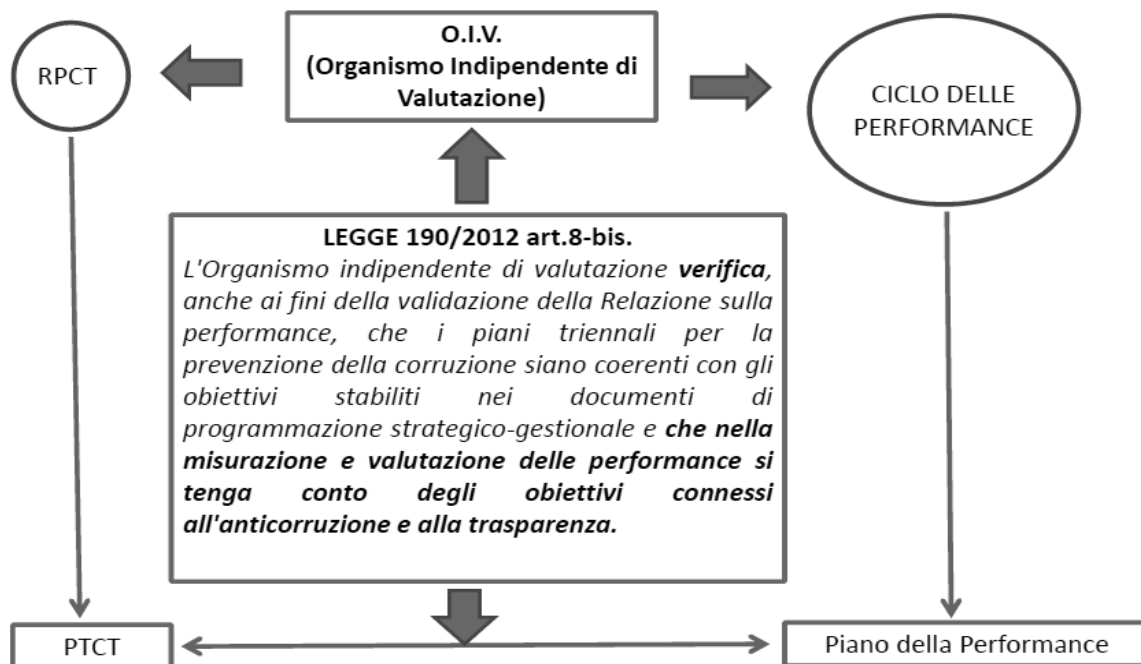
RPCT

O.I.V.
(Organismo Indipendente di Valutazione)

CICLO DELLE PERFORMANCE

LEGGE 190/2012 art.8-bis.
L'Organismo indipendente di valutazione **verifica**, anche ai fini della validazione della Relazione sulla performance, che i piani triennali per la prevenzione della corruzione siano coerenti con gli obiettivi stabiliti nei documenti di programmazione strategico-gestionale e **che nella misurazione e valutazione delle performance si tenga conto degli obiettivi connessi all'anticorruzione e alla trasparenza.**

PTCT

Piano della Performance